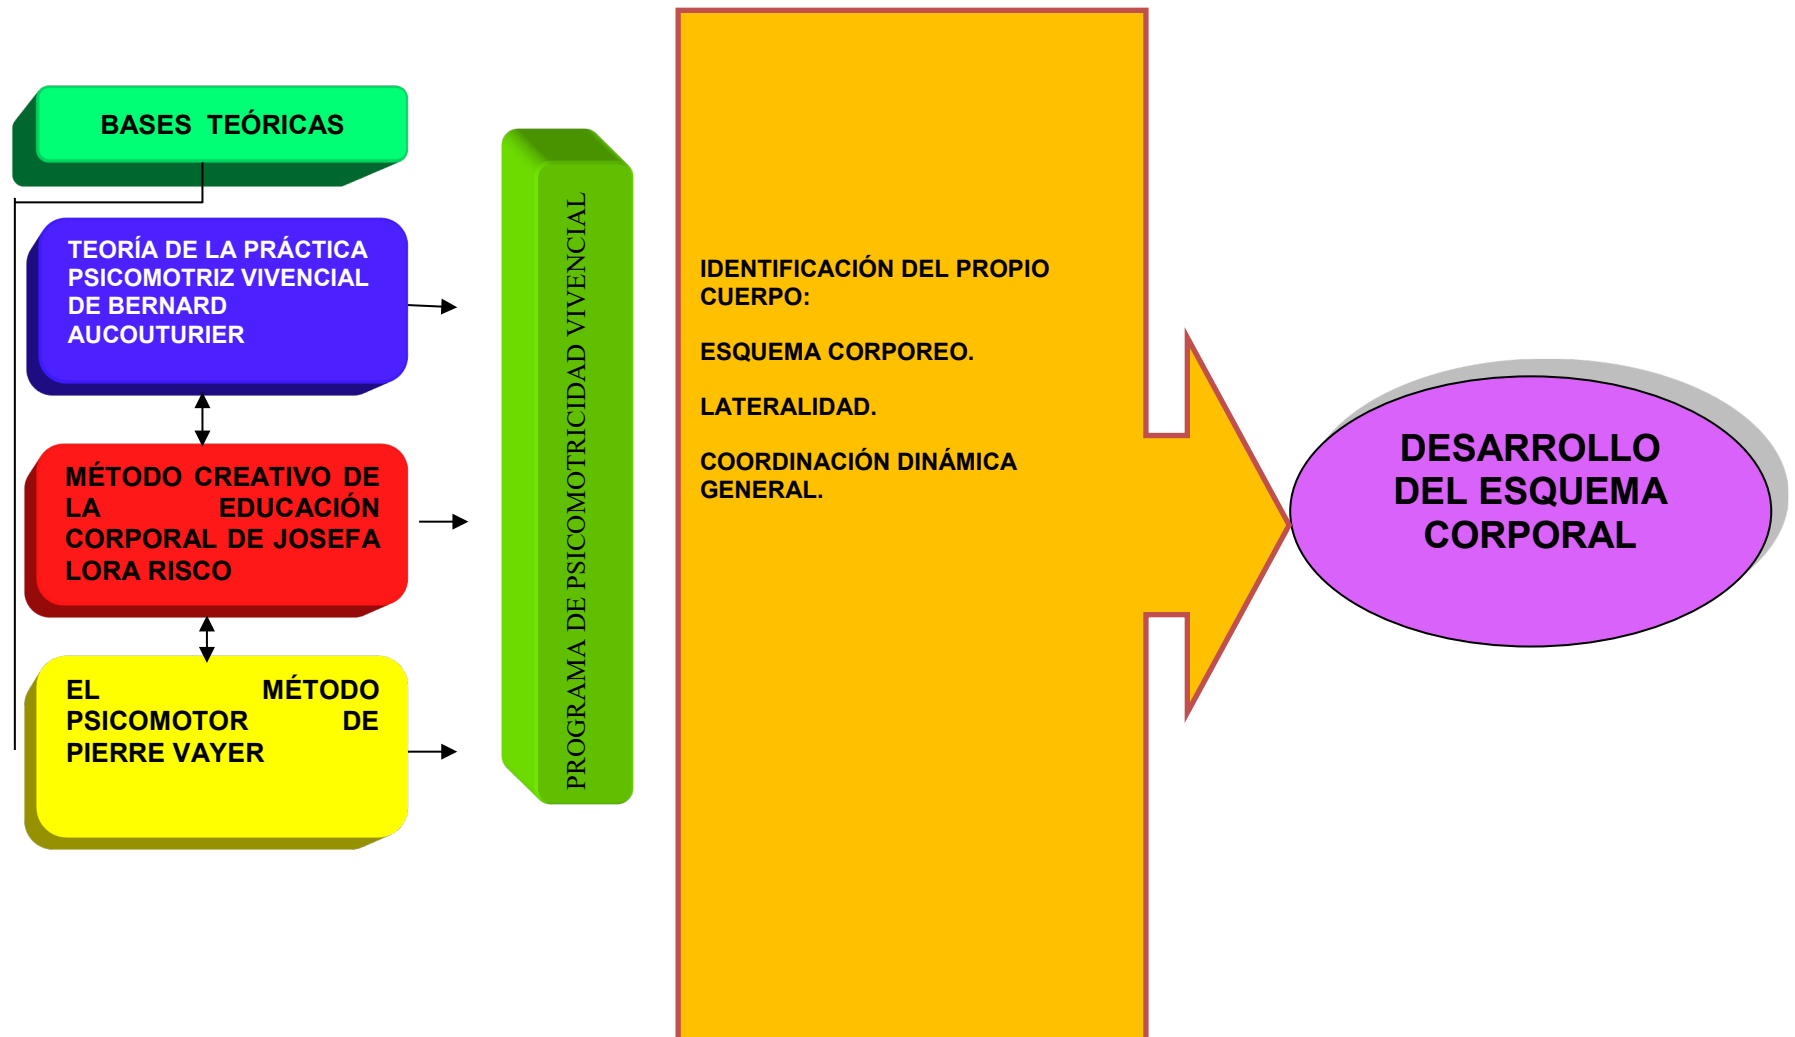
BASES TEÓRICAS

TEORÍA DE LA PRÁCTICA PSICOMOTRIZ VIVENCIAL DE BERNARD AUCOUTURIER

MÉTODO CREATIVO DE LA EDUCACIÓN CORPORAL DE JOSEFA LORA RISCO

EL MÉTODO PSICOMOTOR DE PIERRE VAYER

PROGRAMA DE PSICOMOTRICIDAD VIVENCIAL

IDENTIFICACIÓN DEL PROPIO CUERPO:

ESQUEMA CORPOREO.

LATERALIDAD.

COORDINACIÓN DINÁMICA GENERAL.

DESARROLLO DEL ESQUEMA CORPORAL